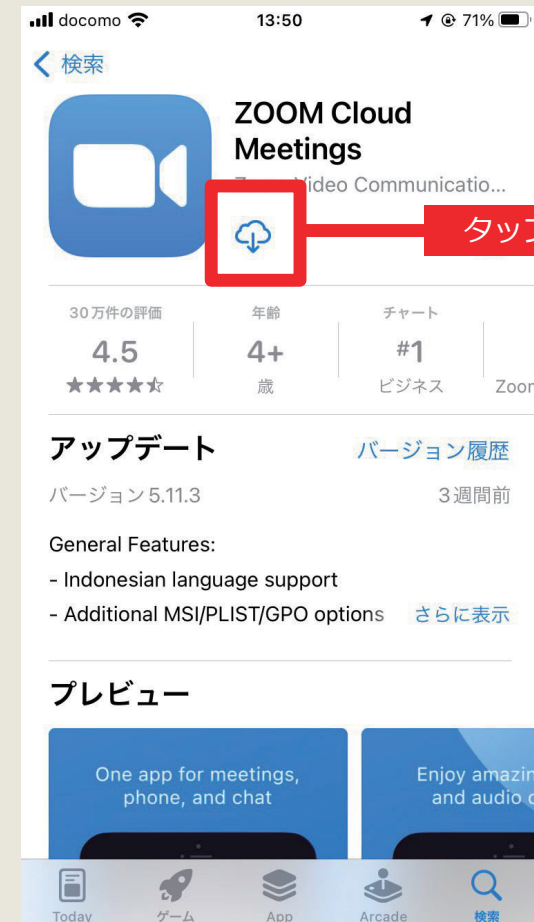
docomo 13:50 71%

< 検索

ZOOM Cloud Meetings

Z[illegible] Video Communicatio...

タップ

30万件の評価
4.5
★★★★☆

年齢
4+
歳

チャート
#1
ビジネス

Zoom

アップデート

バージョン履歴

バージョン 5.11.3

3週間前

General Features:
- Indonesian language support
- Additional MSI/PLIST/GPO options

さらに表示

プレビュー

One app for meetings, phone, and chat

Enjoy amazin and audio c

Today
ゲーム
App
Arcade
検索